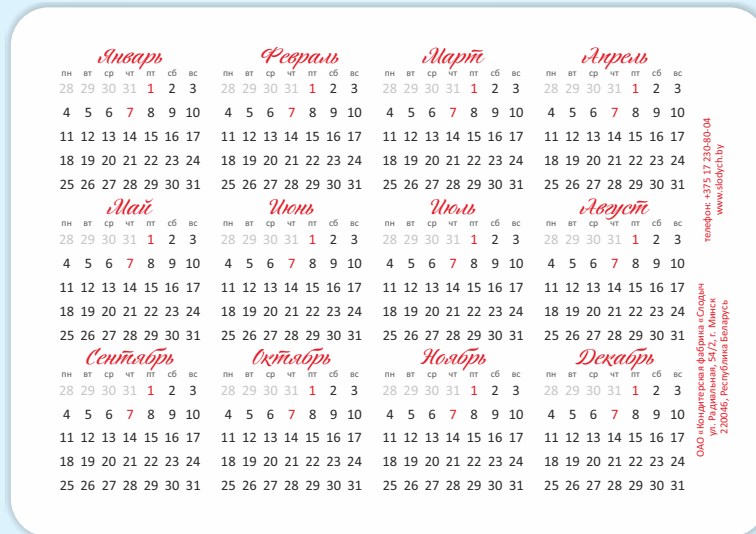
Январь

| пн | вт | ср | чт | пт | сб | вс |
|---|---|---|---|---|---|---|
| 28 | 29 | 30 | 31 | 1 | 2 | 3 |
| 4 | 5 | 6 | 7 | 8 | 9 | 10 |
| 11 | 12 | 13 | 14 | 15 | 16 | 17 |
| 18 | 19 | 20 | 21 | 22 | 23 | 24 |
| 25 | 26 | 27 | 28 | 29 | 30 | 31 |

Февраль

| пн | вт | ср | чт | пт | сб | вс |
|---|---|---|---|---|---|---|
| 28 | 29 | 30 | 31 | 1 | 2 | 3 |
| 4 | 5 | 6 | 7 | 8 | 9 | 10 |
| 11 | 12 | 13 | 14 | 15 | 16 | 17 |
| 18 | 19 | 20 | 21 | 22 | 23 | 24 |
| 25 | 26 | 27 | 28 | 29 | 30 | 31 |

Март

| пн | вт | ср | чт | пт | сб | вс |
|---|---|---|---|---|---|---|
| 28 | 29 | 30 | 31 | 1 | 2 | 3 |
| 4 | 5 | 6 | 7 | 8 | 9 | 10 |
| 11 | 12 | 13 | 14 | 15 | 16 | 17 |
| 18 | 19 | 20 | 21 | 22 | 23 | 24 |
| 25 | 26 | 27 | 28 | 29 | 30 | 31 |

Апрель

| пн | вт | ср | чт | пт | сб | вс |
|---|---|---|---|---|---|---|
| 28 | 29 | 30 | 31 | 1 | 2 | 3 |
| 4 | 5 | 6 | 7 | 8 | 9 | 10 |
| 11 | 12 | 13 | 14 | 15 | 16 | 17 |
| 18 | 19 | 20 | 21 | 22 | 23 | 24 |
| 25 | 26 | 27 | 28 | 29 | 30 | 31 |

Май

| пн | вт | ср | чт | пт | сб | вс |
|---|---|---|---|---|---|---|
| 28 | 29 | 30 | 31 | 1 | 2 | 3 |
| 4 | 5 | 6 | 7 | 8 | 9 | 10 |
| 11 | 12 | 13 | 14 | 15 | 16 | 17 |
| 18 | 19 | 20 | 21 | 22 | 23 | 24 |
| 25 | 26 | 27 | 28 | 29 | 30 | 31 |

Июнь

| пн | вт | ср | чт | пт | сб | вс |
|---|---|---|---|---|---|---|
| 28 | 29 | 30 | 31 | 1 | 2 | 3 |
| 4 | 5 | 6 | 7 | 8 | 9 | 10 |
| 11 | 12 | 13 | 14 | 15 | 16 | 17 |
| 18 | 19 | 20 | 21 | 22 | 23 | 24 |
| 25 | 26 | 27 | 28 | 29 | 30 | 31 |

Июль

| пн | вт | ср | чт | пт | сб | вс |
|---|---|---|---|---|---|---|
| 28 | 29 | 30 | 31 | 1 | 2 | 3 |
| 4 | 5 | 6 | 7 | 8 | 9 | 10 |
| 11 | 12 | 13 | 14 | 15 | 16 | 17 |
| 18 | 19 | 20 | 21 | 22 | 23 | 24 |
| 25 | 26 | 27 | 28 | 29 | 30 | 31 |

Август

| пн | вт | ср | чт | пт | сб | вс |
|---|---|---|---|---|---|---|
| 28 | 29 | 30 | 31 | 1 | 2 | 3 |
| 4 | 5 | 6 | 7 | 8 | 9 | 10 |
| 11 | 12 | 13 | 14 | 15 | 16 | 17 |
| 18 | 19 | 20 | 21 | 22 | 23 | 24 |
| 25 | 26 | 27 | 28 | 29 | 30 | 31 |

Сентябрь

| пн | вт | ср | чт | пт | сб | вс |
|---|---|---|---|---|---|---|
| 28 | 29 | 30 | 31 | 1 | 2 | 3 |
| 4 | 5 | 6 | 7 | 8 | 9 | 10 |
| 11 | 12 | 13 | 14 | 15 | 16 | 17 |
| 18 | 19 | 20 | 21 | 22 | 23 | 24 |
| 25 | 26 | 27 | 28 | 29 | 30 | 31 |

Октябрь

| пн | вт | ср | чт | пт | сб | вс |
|---|---|---|---|---|---|---|
| 28 | 29 | 30 | 31 | 1 | 2 | 3 |
| 4 | 5 | 6 | 7 | 8 | 9 | 10 |
| 11 | 12 | 13 | 14 | 15 | 16 | 17 |
| 18 | 19 | 20 | 21 | 22 | 23 | 24 |
| 25 | 26 | 27 | 28 | 29 | 30 | 31 |

Ноябрь

| пн | вт | ср | чт | пт | сб | вс |
|---|---|---|---|---|---|---|
| 28 | 29 | 30 | 31 | 1 | 2 | 3 |
| 4 | 5 | 6 | 7 | 8 | 9 | 10 |
| 11 | 12 | 13 | 14 | 15 | 16 | 17 |
| 18 | 19 | 20 | 21 | 22 | 23 | 24 |
| 25 | 26 | 27 | 28 | 29 | 30 | 31 |

Декабрь

| пн | вт | ср | чт | пт | сб | вс |
|---|---|---|---|---|---|---|
| 28 | 29 | 30 | 31 | 1 | 2 | 3 |
| 4 | 5 | 6 | 7 | 8 | 9 | 10 |
| 11 | 12 | 13 | 14 | 15 | 16 | 17 |
| 18 | 19 | 20 | 21 | 22 | 23 | 24 |
| 25 | 26 | 27 | 28 | 29 | 30 | 31 |

телефон: +375 17 230-80-04
www.slodych.by

ОАО «Кондитерская фабрика «Слодыч»
ул. Радиальная, 54/2, г. Минск
220046, Республика Беларусь